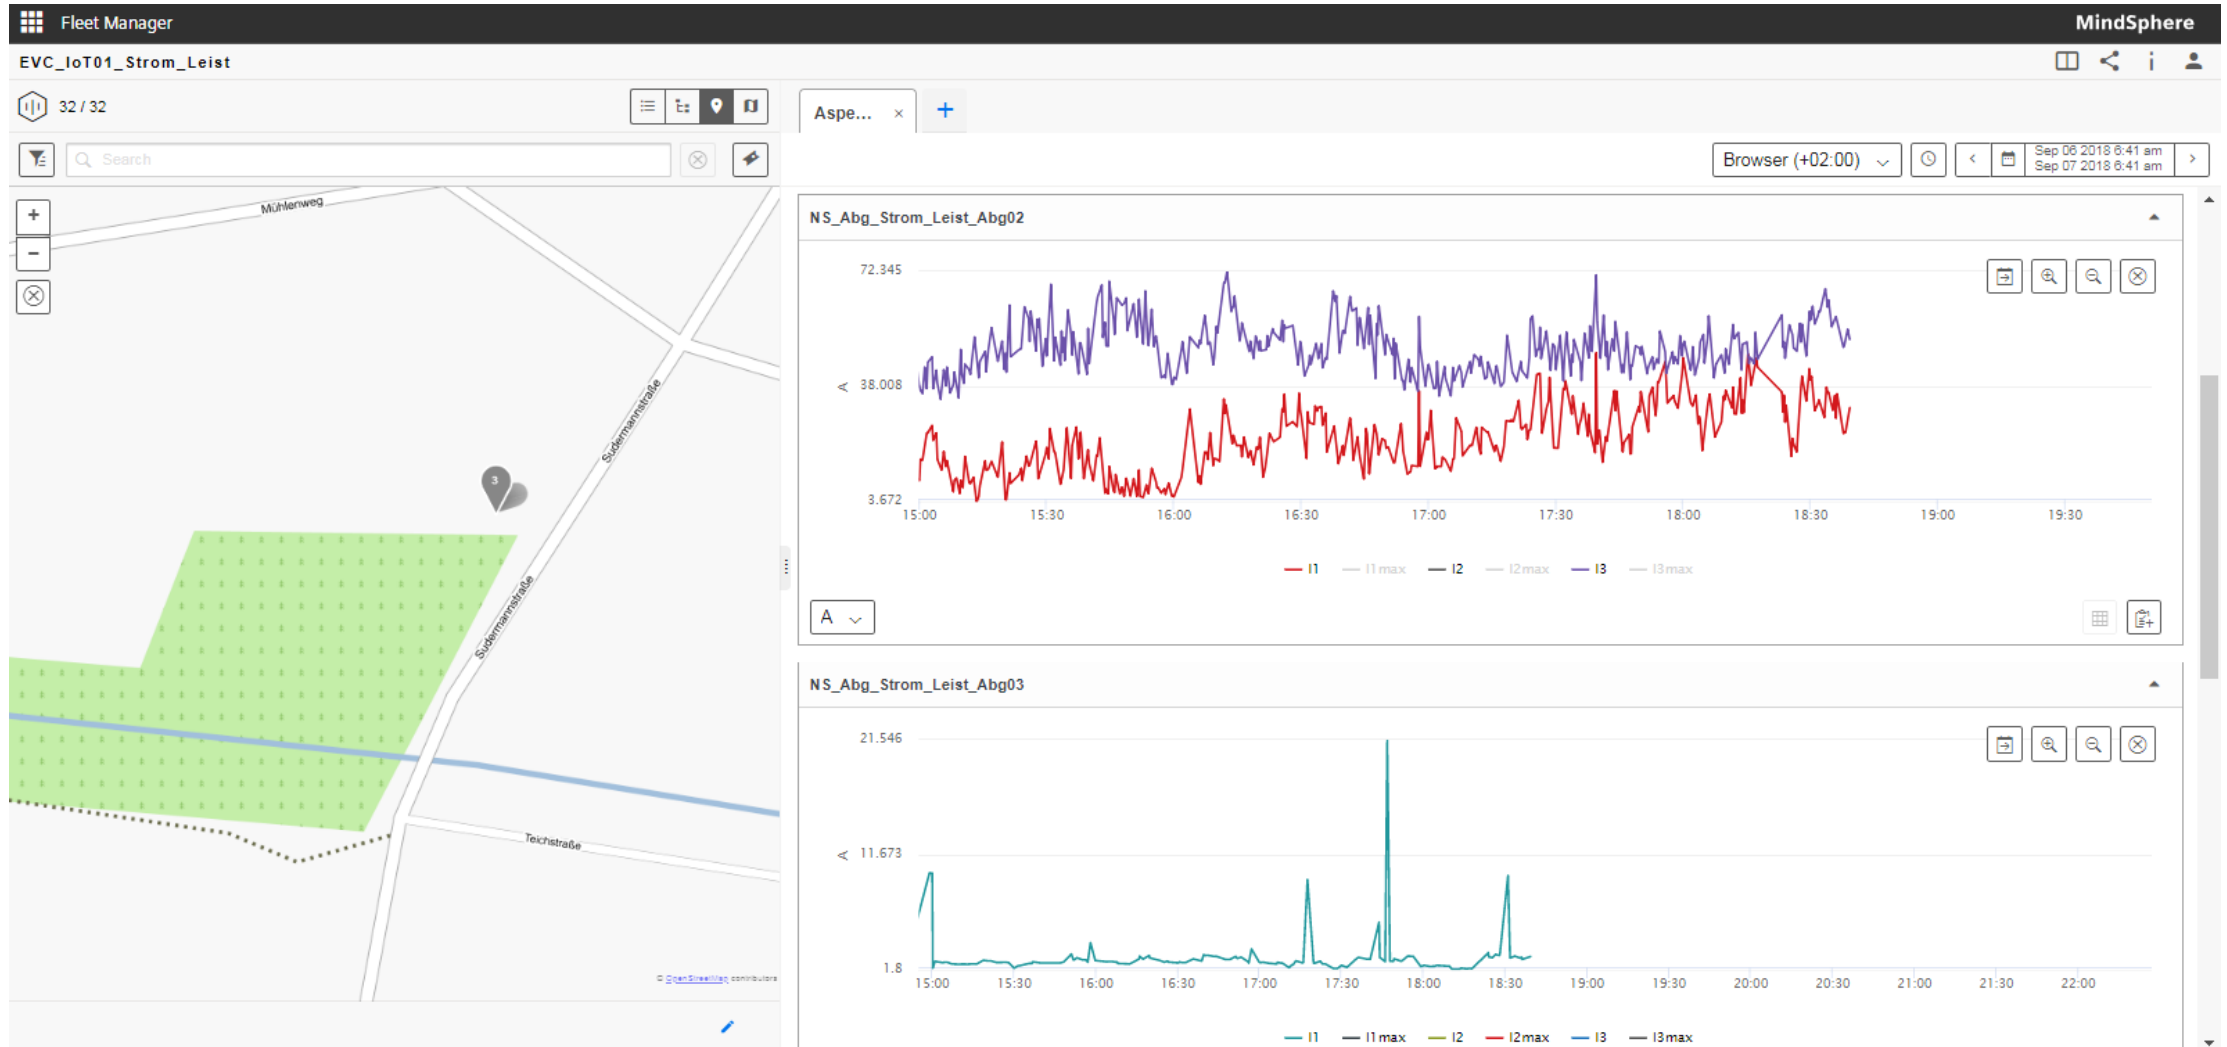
Fleet Manager
MindSphere
EVC_IoT01_Strom_Leist
32 / 32
Aspe... ×
+
Search
Browser (+02:00)
Sep 06 2018 6:41 am
Sep 07 2018 6:41 am
Mühlenweg
Sudermannstraße
Sudermannstraße
Teichstraße
3
© OpenStreetMap contributors
NS_Abg_Strom_Leist_Abg02
72.345
38.008
3.672
15:00 15:30 16:00 16:30 17:00 17:30 18:00 18:30 19:00 19:30
I1 I1max I2 I2max I3 I3max
A
NS_Abg_Strom_Leist_Abg03
21.546
11.673
1.8
15:00 15:30 16:00 16:30 17:00 17:30 18:00 18:30 19:00 19:30 20:00 20:30 21:00 21:30 22:00
I1 I1max I2 I2max I3 I3max